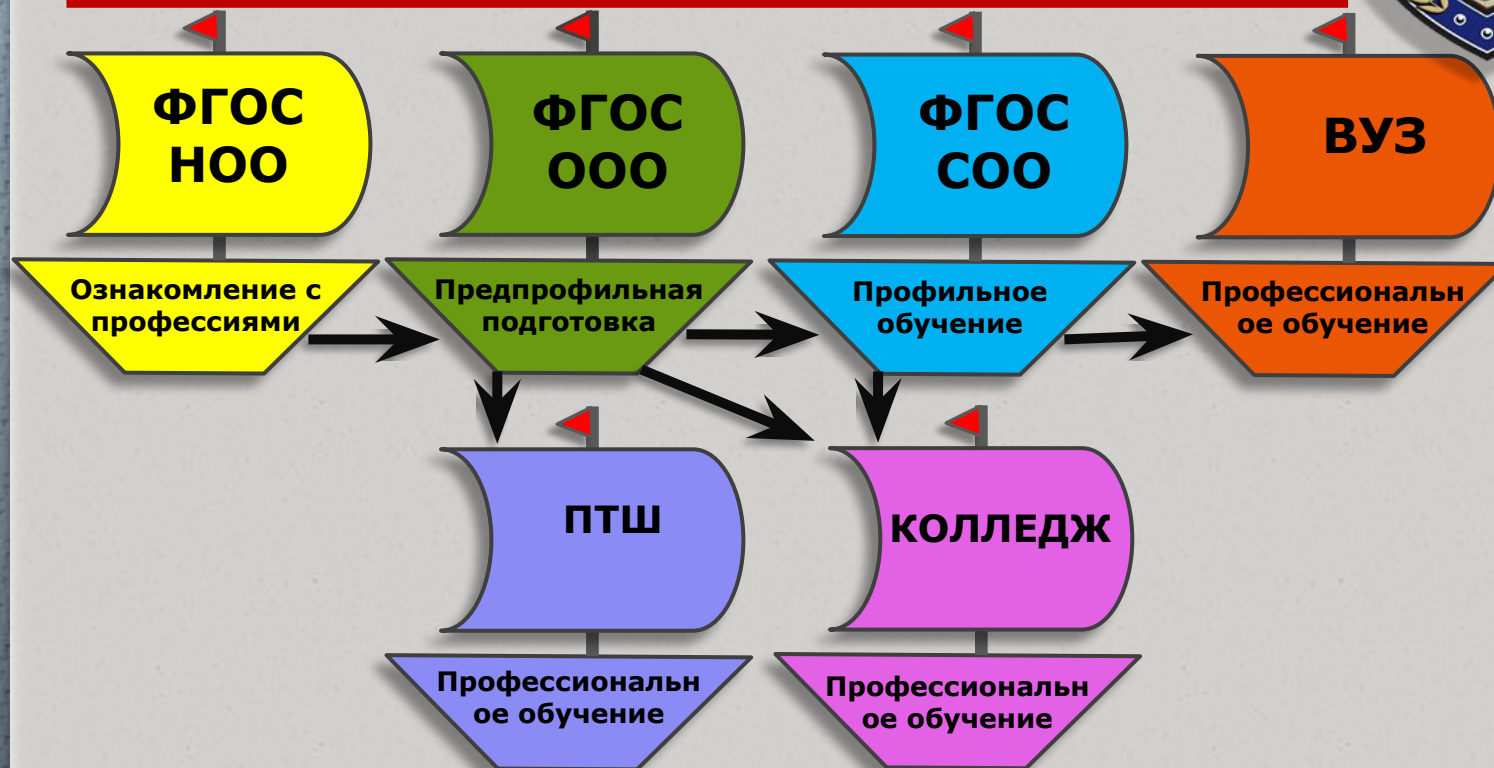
ФГОС НОО

Ознакомление с профессиями

ФГОС ООО

Предпрофильная подготовка

ФГОС СОО

Профильное обучение

ВУЗ

Профессиональн ое обучение

ПТШ

Профессиональн ое обучение

КОЛЛЕДЖ

Профессиональн ое обучение